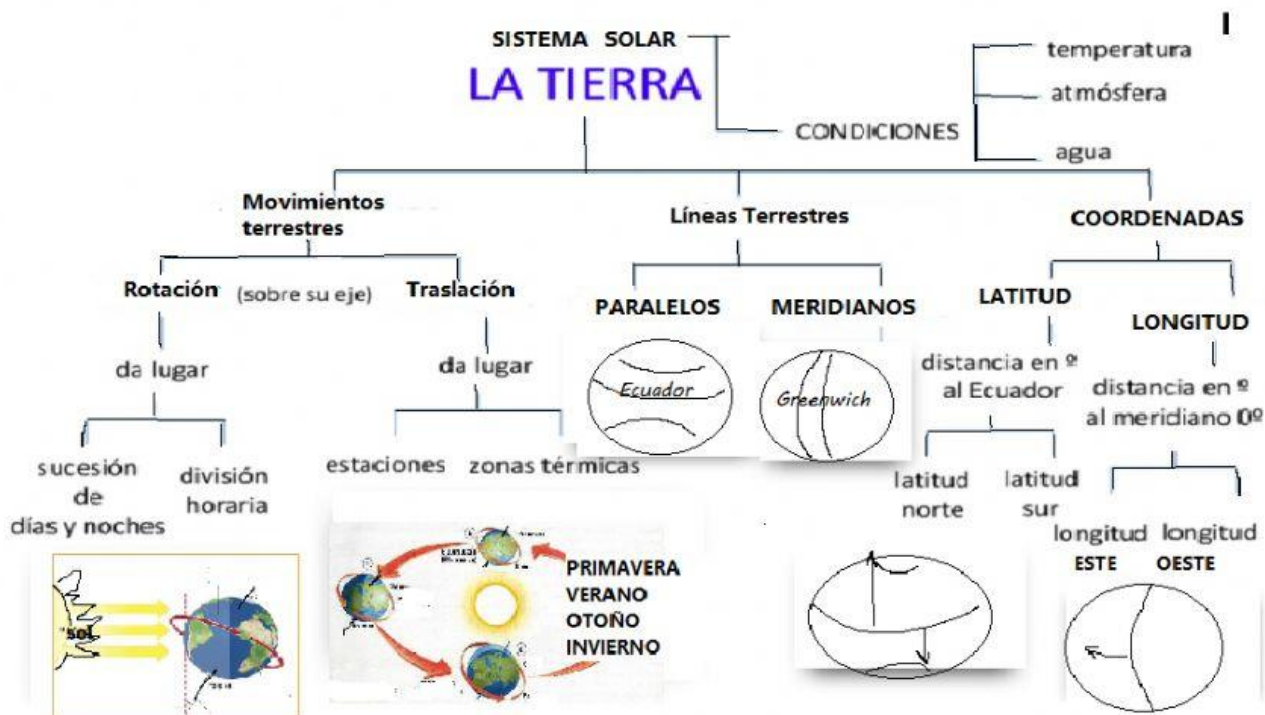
I

SISTEMA SOLAR

LA TIERRA

CONDICIONES

temperatura

atmósfera

agua

Movimientos terrestres

Rotación (sobre su eje)

da lugar

sucesión de días y noches

división horaria

sol

Traslación

da lugar

estaciones

zonas térmicas

PRIMAVERA
VERANO
OTOÑO
INVIERNO

Líneas Terrestres

PARALELOS

Ecuador

MERIDIANOS

Greenwich

COORDENADAS

LATITUD

distancia en º al Ecuador

latitud norte

latitud sur

LONGITUD

distancia en º al meridiano 0º

longitud ESTE

longitud OESTE